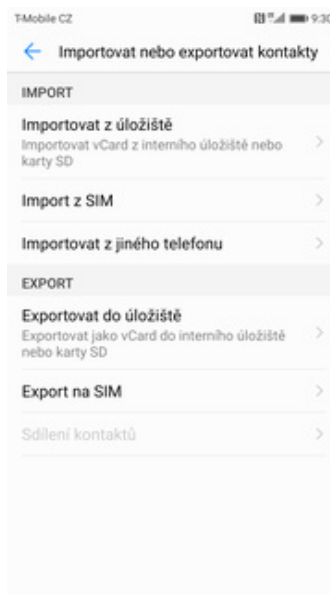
T-Mobile CZ

9:30

Importovat nebo exportovat kontakty

IMPORT

Importovat z úložiště
Importovat vCard z interního úložiště nebo karty SD

Import z SIM

Importovat z jiného telefonu

EXPORT

Exportovat do úložiště
Exportovat jako vCard do interního úložiště nebo karty SD

Export na SIM

Sdílení kontaktů